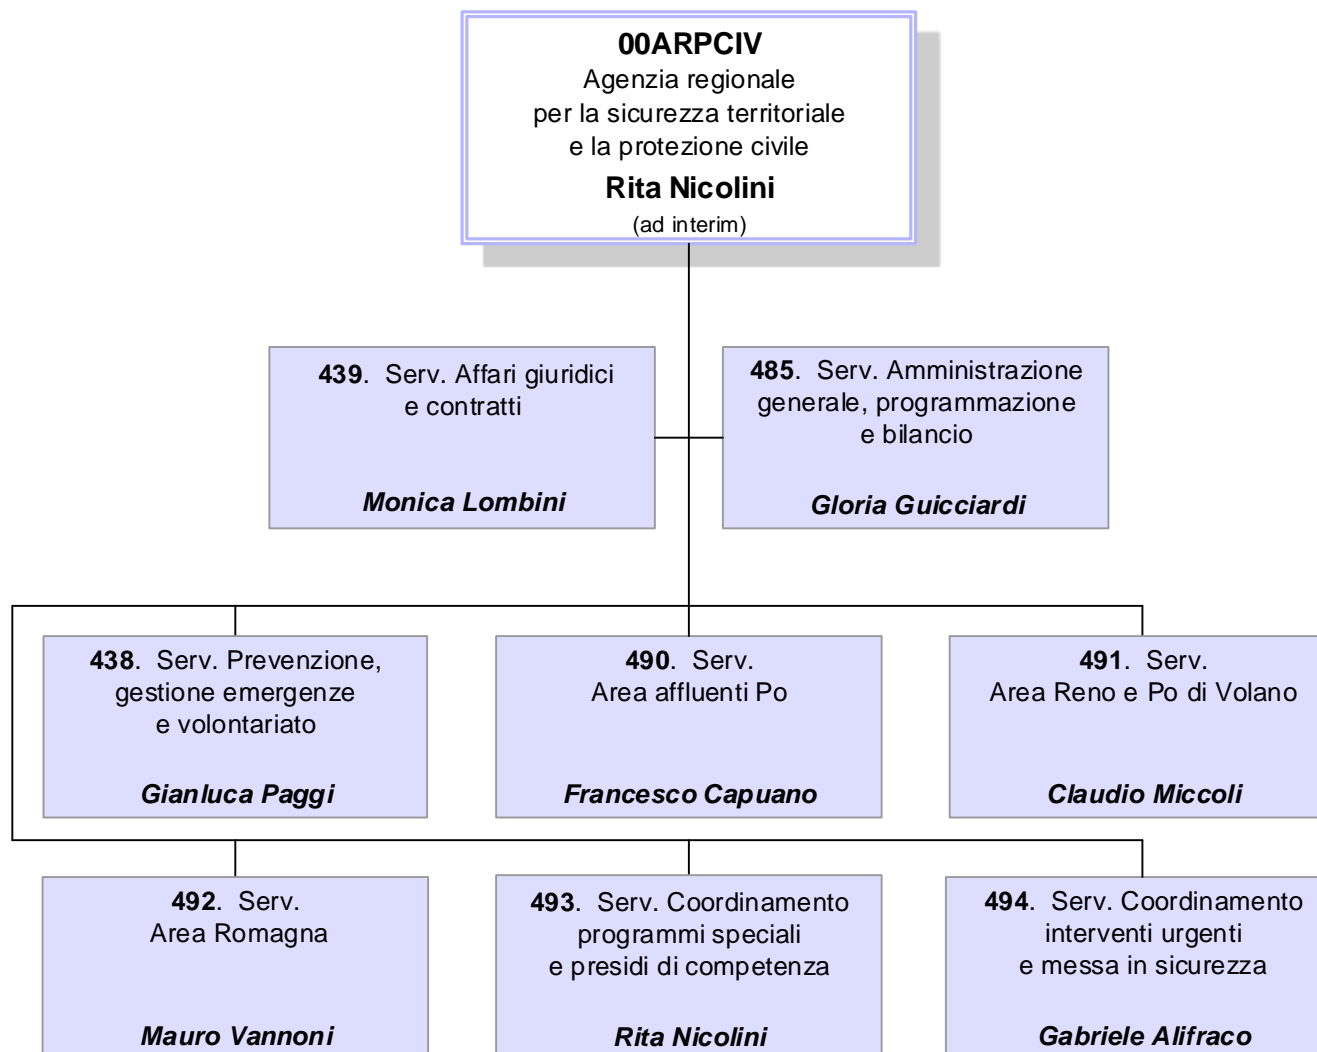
00ARPCIV
Agenzia regionale per la sicurezza territoriale e la protezione civile
Rita Nicolini
(ad interim)

439. Serv. Affari giuridici e contratti
Monica Lombini

485. Serv. Amministrazione generale, programmazione e bilancio
Gloria Guicciardi

438. Serv. Prevenzione, gestione emergenze e volontariato
Gianluca Paggi

490. Serv. Area affluenti Po
Francesco Capuano

491. Serv. Area Reno e Po di Volano
Claudio Miccoli

492. Serv. Area Romagna
Mauro Vannoni

493. Serv. Coordinamento programmi speciali e presidi di competenza
Rita Nicolini

494. Serv. Coordinamento interventi urgenti e messa in sicurezza
Gabriele Alifraco